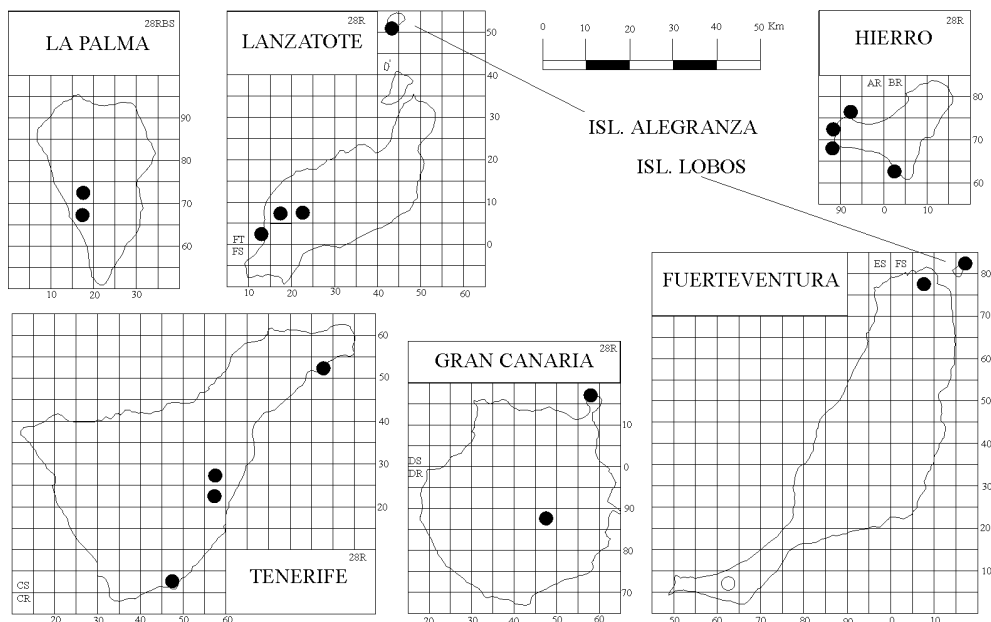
28RBS
LA PALMA
90
80
70
60
10
20
30

28R
LANZATOTE
50
40
30
20
10
0
FT
FS
10
20
30
40
50
60

0
10
20
30
40
50 Km

ISL. ALEGRANZA
ISL. LOBOS

28R
HIERRO
AR
BR
80
70
60
90
0
10

FUERTEVENTURA
ES
FS
80
70
60
50
40
30
20
10
50
60
70
80
90
0
10

60
50
40
30
20
CS
CR
20
30
40
50
60
28R
TENERIFE

GRAN CANARIA
28R
10
0
DS
DR
90
80
70
20
30
40
50
60